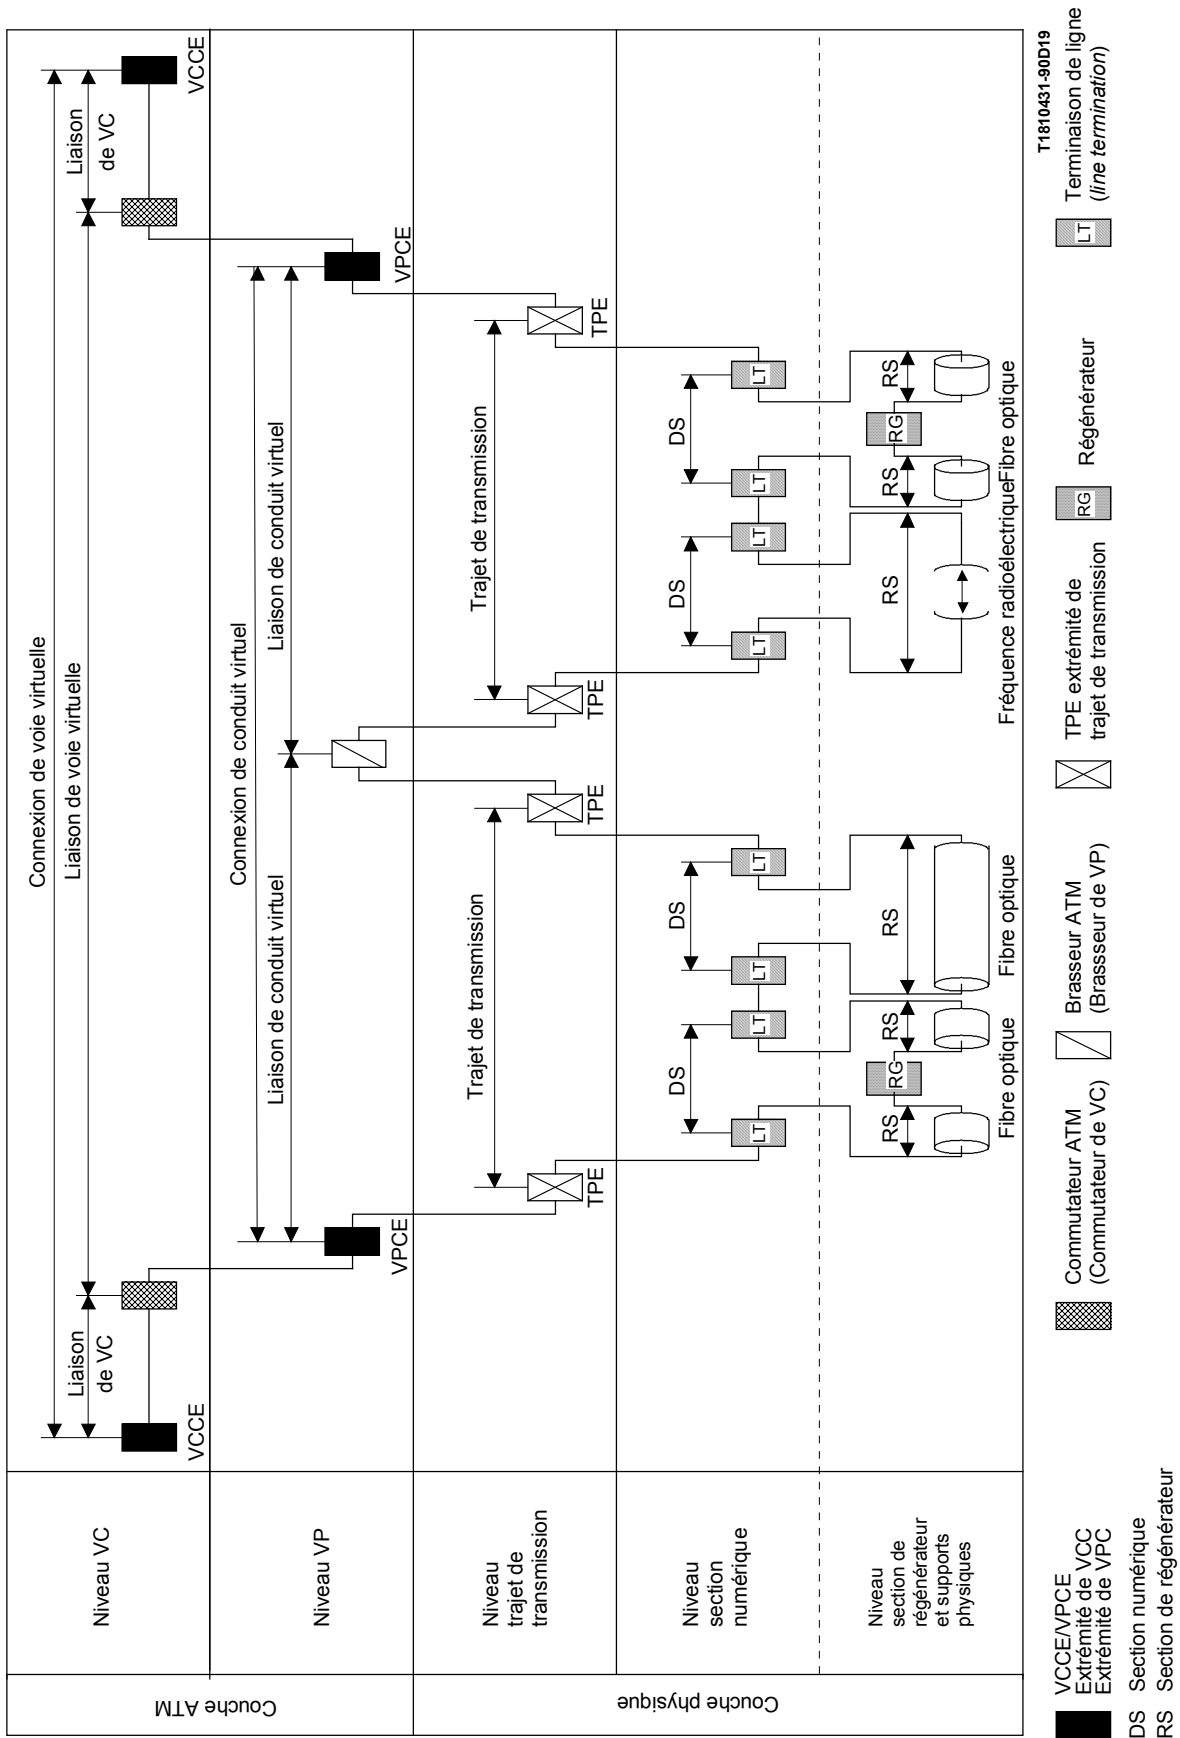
Couche ATM

Couche physique

Niveau VC

Niveau VP

Niveau trajet de transmission

Niveau section numérique

Niveau section de régénérateur et supports physiques

VCCE

Liaison de VC

Connexion de voie virtuelle

Liaison de voie virtuelle

Liaison de VC

VCCE

VPCE

Connexion de conduit virtuel

Liaison de conduit virtuel

Liaison de conduit virtuel

VPCE

TPE

Trajet de transmission

TPE

TPE

Trajet de transmission

TPE

LT

DS

LT

LT

DS

LT

LT

DS

LT

LT

DS

LT

RS

RG

RS

RS

RS

RS

RG

RS

Fibre optique

Fibre optique

Fréquence radioélectrique

Fibre optique

VCCE/VPCE
Extrémité de VCC
Extrémité de VPC

DS Section numérique
RS Section de régénérateur

Commutateur ATM (Commutateur de VC)

Brasseur ATM (Brassseur de VP)

TPE extrémité de trajet de transmission

RG Régénérateur

LT Terminaison de ligne (*line termination*)

T1810431-90D19